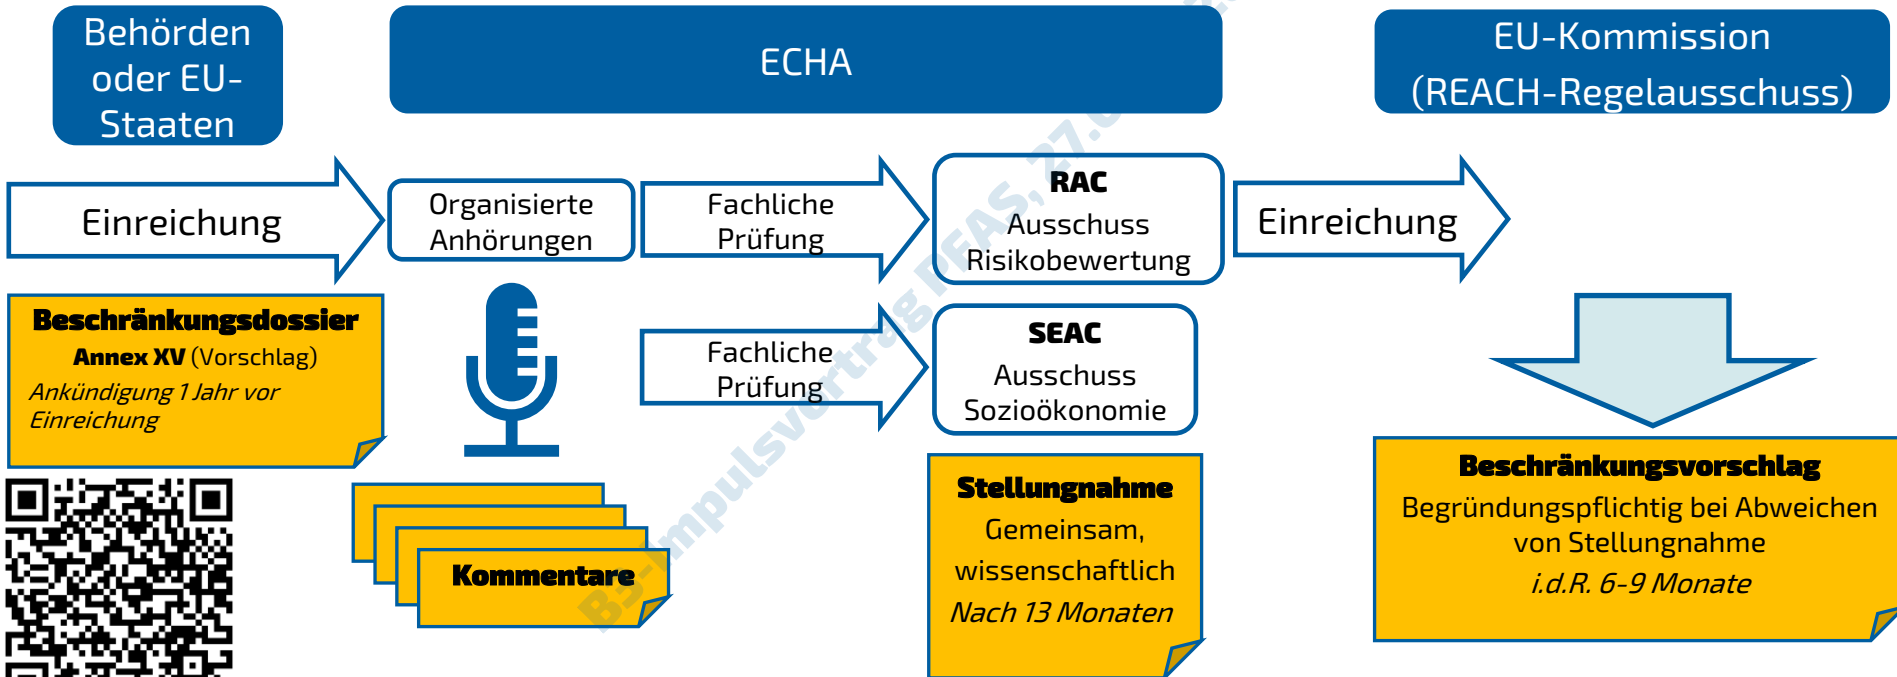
Behörden oder EU-Staaten

ECHA

EU-Kommission (REACH-Regelausschuss)

Einreichung

Organisierte Anhörungen

Fachliche Prüfung

RAC
Ausschuss Risikobewertung

Einreichung

Beschränkungsdossier
Annex XV (Vorschlag)
Ankündigung 1 Jahr vor Einreichung

Fachliche Prüfung

SEAC
Ausschuss Sozioökonomie

Kommentare

Stellungnahme
Gemeinsam, wissenschaftlich
Nach 13 Monaten

Beschränkungsvorschlag
Begründungspflichtig bei Abweichen von Stellungnahme
i.d.R. 6-9 Monate

B3-Impulsvortrag PFAS, 27.0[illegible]